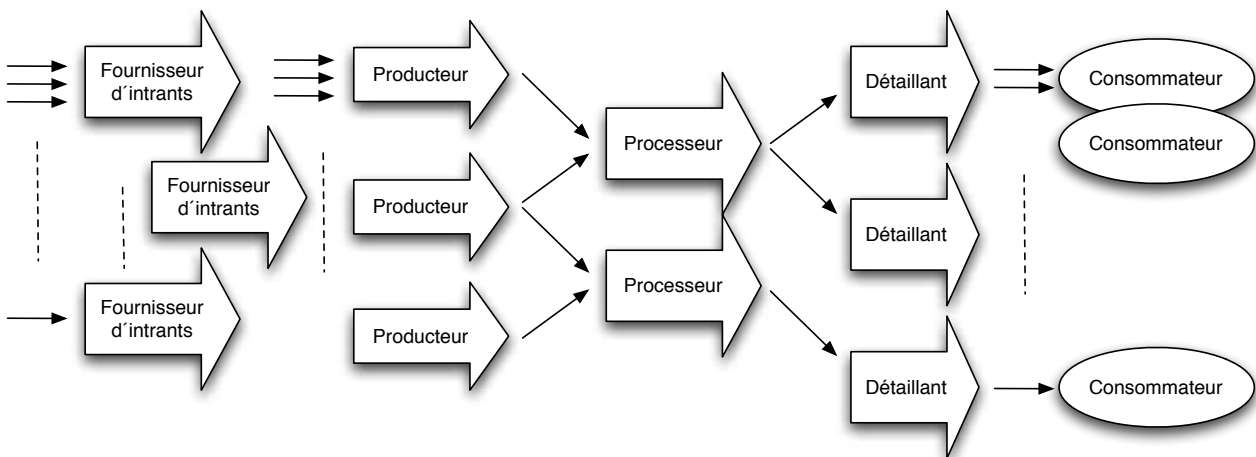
Fournisseur d´intrants

Fournisseur d´intrants

Fournisseur d´intrants

Producteur

Producteur

Producteur

Processeur

Processeur

Détaillant

Détaillant

Détaillant

Consommateur

Consommateur

Consommateur